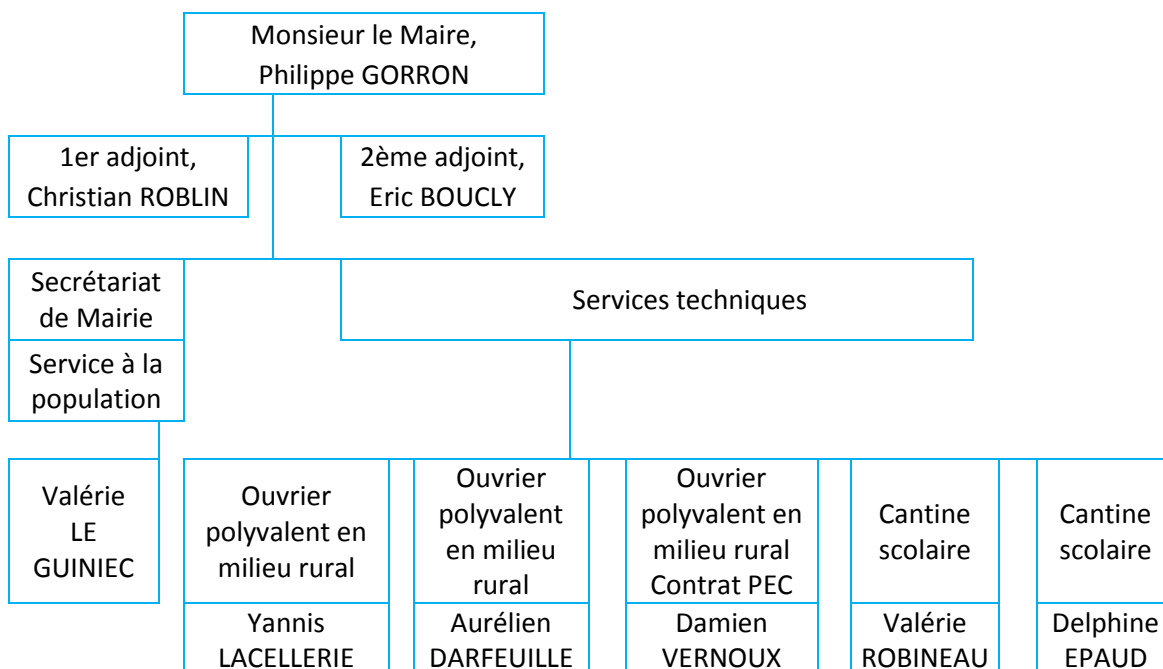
Monsieur le Maire, Philippe GORRON

1er adjoint, Christian ROBLIN

2ème adjoint, Eric BOUCLY

Secrétariat de Mairie

Service à la population

Valérie LE GUINIEC

Services techniques

Ouvrier polyvalent en milieu rural

Yannis LACELLERIE

Ouvrier polyvalent en milieu rural

Aurélien DARFEUILLE

Ouvrier polyvalent en milieu rural Contrat PEC

Damien VERNOUX

Cantine scolaire

Valérie ROBINEAU

Cantine scolaire

Delphine EPAUD